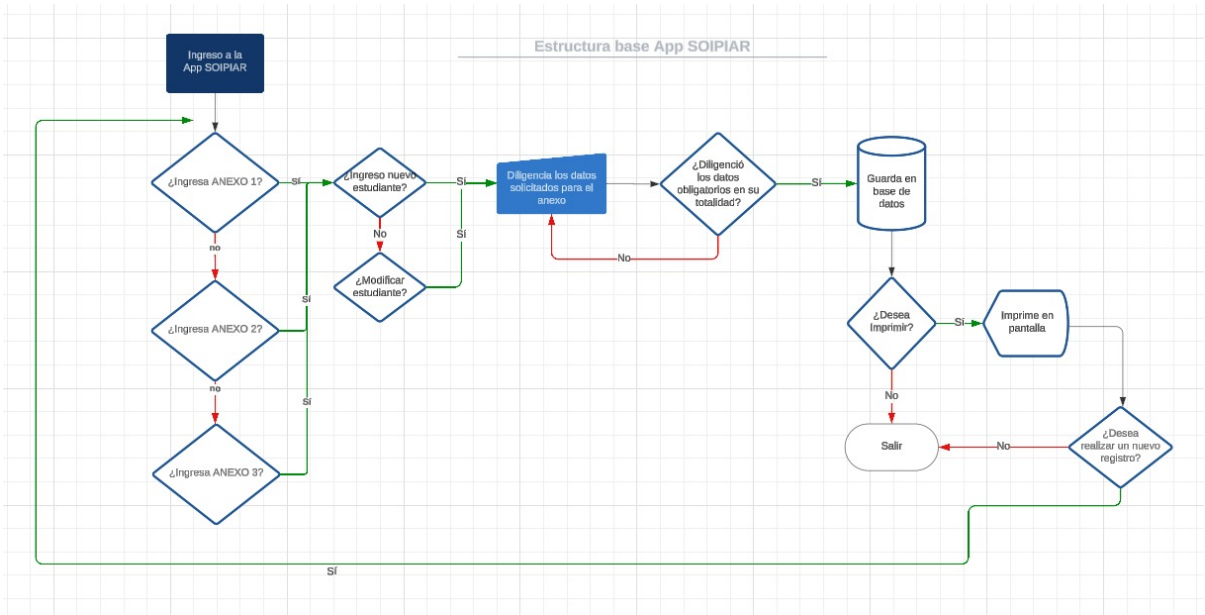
Estructura base App SOIPIAR

Ingreso a la App SOIPIAR

¿Ingresa ANEXO 1?

Sí

¿Ingreso nuevo estudiante?

Sí

Diligencia los datos solicitados para el anexo

¿Diligenció los datos obligatorios en su totalidad?

Sí

Guarda en base de datos

No

No

Sí

¿Modificar estudiante?

no

Sí

¿Ingresa ANEXO 2?

no

Sí

¿Ingresa ANEXO 3?

¿Desea Imprimir?

Sí

Imprime en pantalla

No

Salir

No

¿Desea realizar un nuevo registro?

Sí